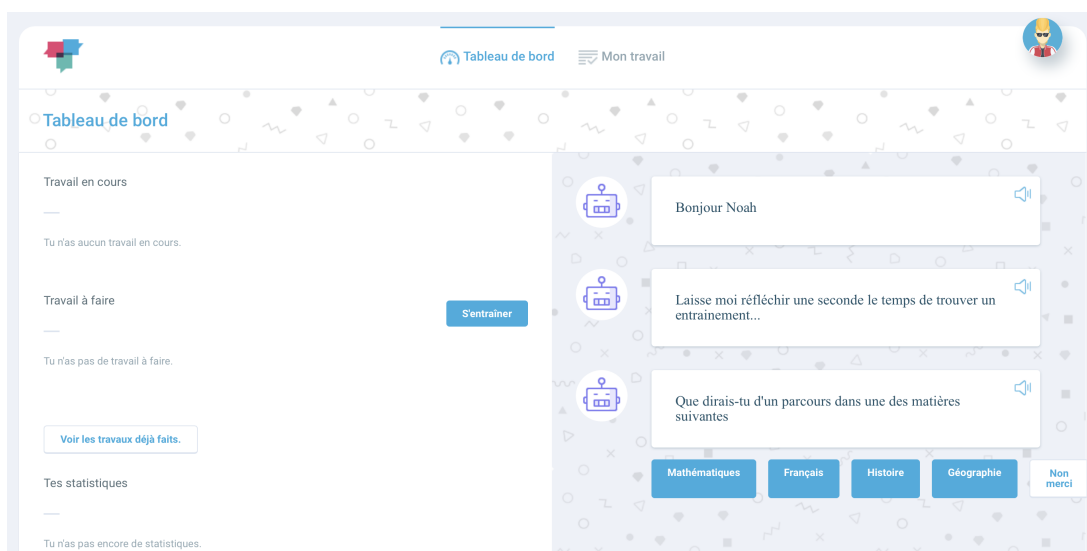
Tableau de bord
Mon travail

Tableau de bord

Travail en cours

—

Tu n'as aucun travail en cours.

Travail à faire

S'entraîner

—

Tu n'as pas de travail à faire.

Voir les travaux déjà faits.

Tes statistiques

—

Tu n'as pas encore de statistiques.

Bonjour Noah

Laisse moi réfléchir une seconde le temps de trouver un entrainement...

Que dirais-tu d'un parcours dans une des matières suivantes

Mathématiques
Français
Histoire
Géographie
Non merci